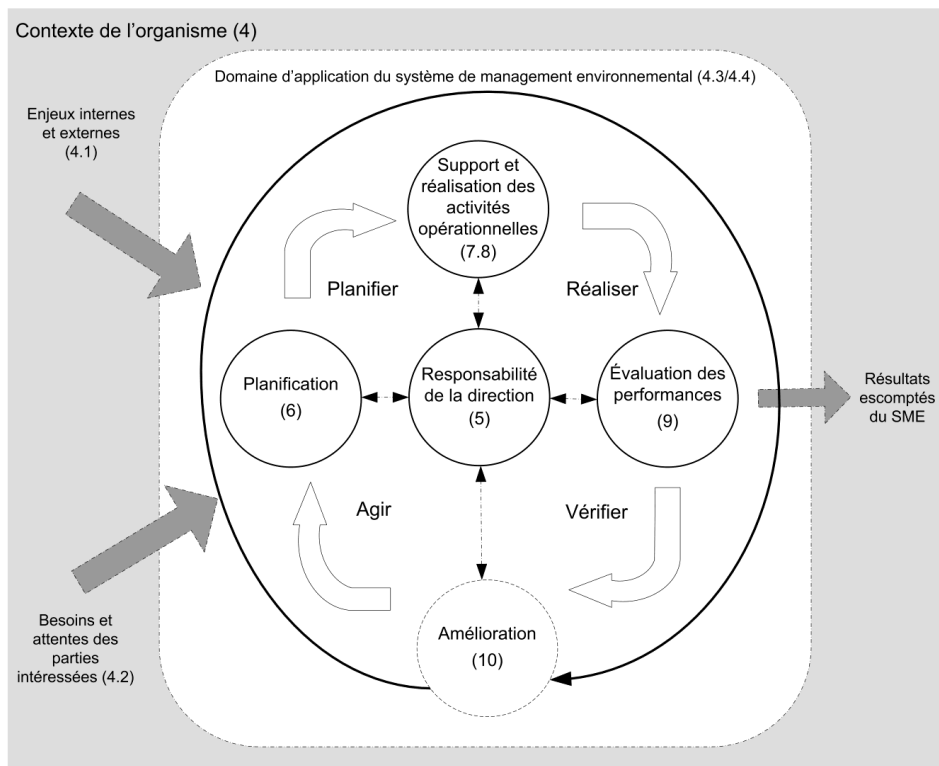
Contexte de l’organisme (4)

Domaine d’application du système de management environnemental (4.3/4.4)

Enjeux internes et externes (4.1)

Support et réalisation des activités opérationnelles (7.8)

Planifier

Réaliser

Planification (6)

Responsabilité de la direction (5)

Évaluation des performances (9)

Résultats escomptés du SME

Agir

Vérifier

Amélioration (10)

Besoins et attentes des parties intéressées (4.2)